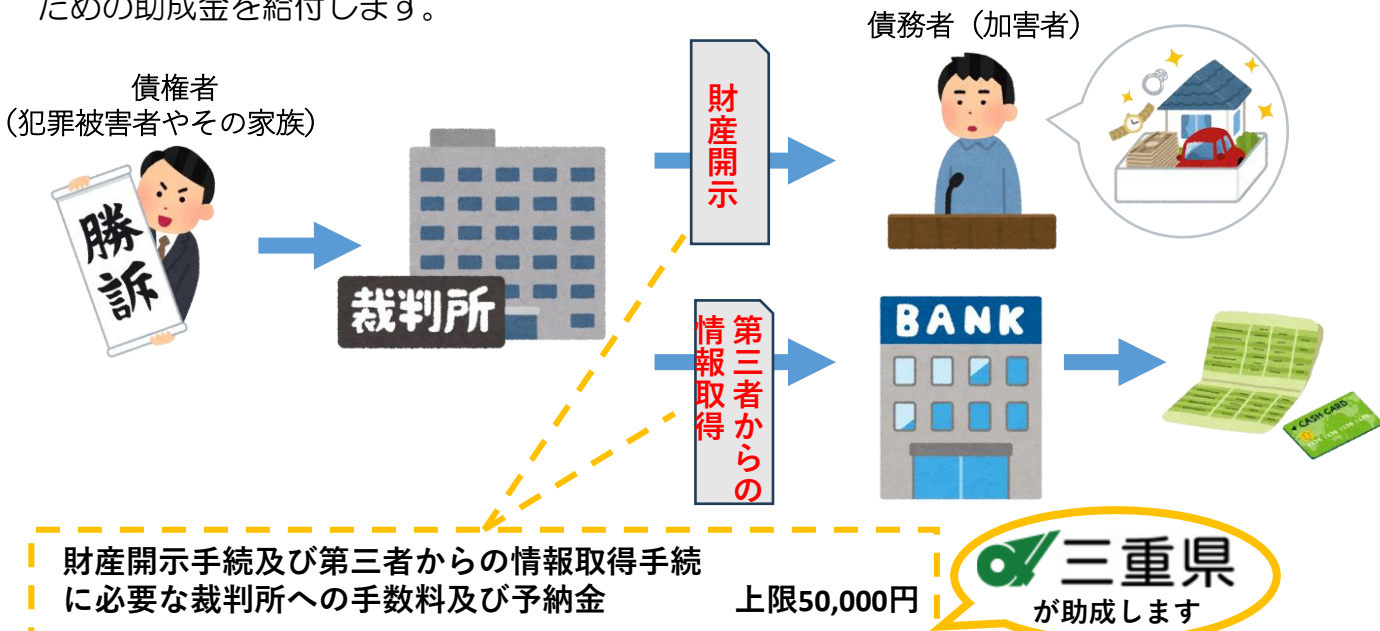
ための助成金を給付します。

債権者
（犯罪被害者やその家族）

勝訴

裁判所

財産開示

第三者からの情報取得

債務者（加害者）

BANK

CASH CARD

財産開示手続及び第三者からの情報取得手続に必要な裁判所への手数料及び予納金　上限50,000円

三重県
が助成します